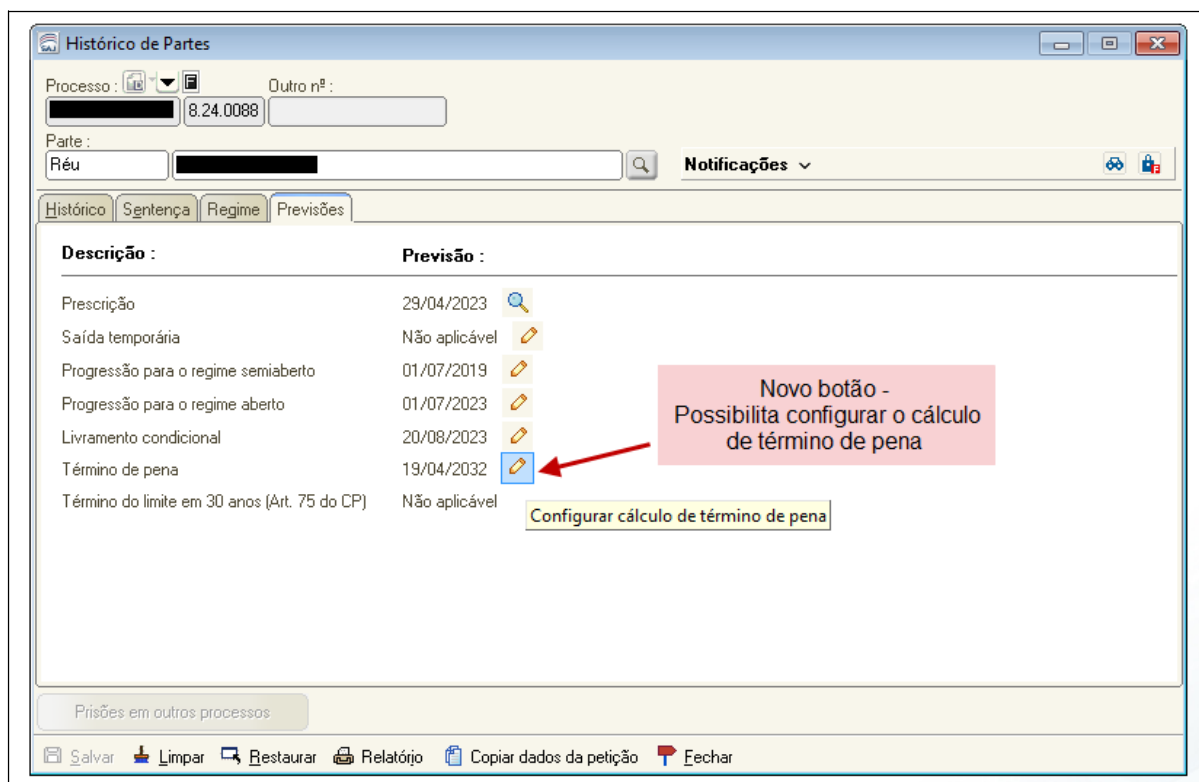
Histórico de Partes

Processo : Outro nº :
8.24.0088

Parte :
Réu

Notificações

Histórico | Sentença | Regime | Previsões

| Descrição : | Previsão : |
|---|---|
| Prescrição | 29/04/2023 |
| Saída temporária | Não aplicável |
| Progressão para o regime semiaberto | 01/07/2019 |
| Progressão para o regime aberto | 01/07/2023 |
| Livramento condicional | 20/08/2023 |
| Término de pena | 19/04/2032 |
| Término do limite em 30 anos (Art. 75 do CP) | Não aplicável |

Novo botão - Possibilita configurar o cálculo de término de pena

Configurar cálculo de término de pena

Prisões em outros processos

Salvar Limpar Restaurar Relatório Copiar dados da petição Fechar